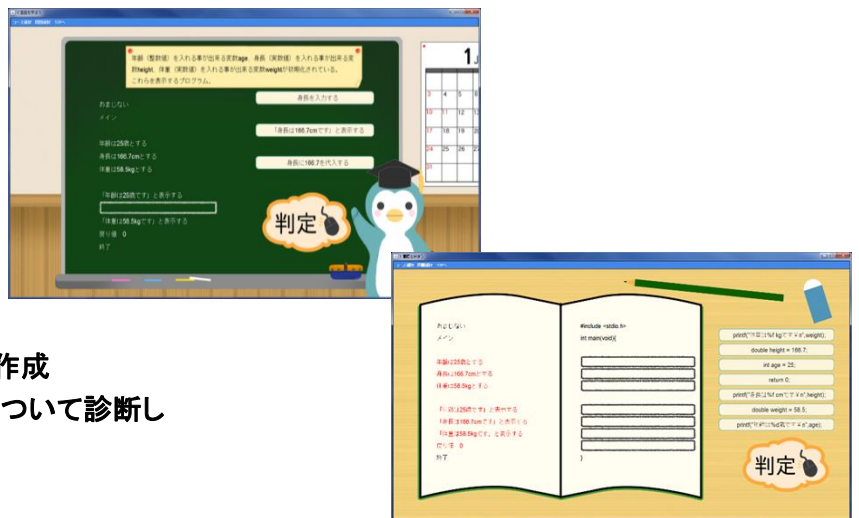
年齢（整数値）を入れる事が出来る変数age、身長（実数値）を入れる事が出来る変数height、体重（実数値）を入れる事が出来る変数weightが初期化されている。これらを表示するプログラム。

身長を入力する

おまじない

メイン

「身長は166.7cmです」と表示する

年齢は25歳とする

身長は166.7cmとする

身長に166.7を代入する

体重は58.5kgとする

「年齢は25歳です」と表示する

「体重は58.5kgです」と表示する

戻り値 0

終了

判定

1

作成

ついて診断し

おまじない

メイン

年齢は25歳とする

身長は166.7cmとする

体重は58.5kgとする

「年齢は25歳です」と表示する

「身長は166.7cmです」と表示する

「体重は58.5kgです」と表示する

戻り値 0

終了

#include <stdio.h>

int main(void){

}

printf("体重は%f kgです¥n",weight);

double height = 166.7;

int age = 25;

return 0;

printf("身長は%f cmです¥n",height);

double weight = 58.5;

printf("年齢は%d歳です¥n",age);

判定